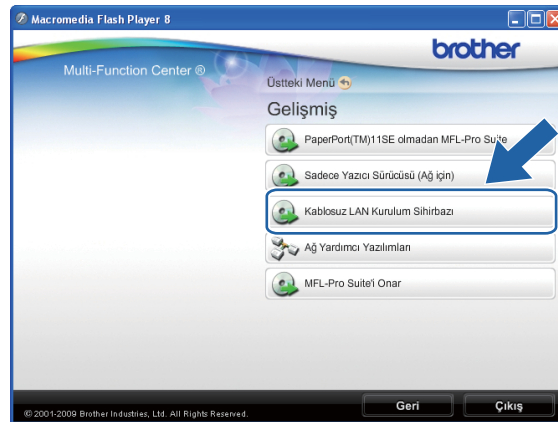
Macromedia Flash Player 8

brother

Multi-Function Center ®

Üstteki Menü

Gelişmiş

PaperPort(TM)11SE olmadan MFL-Pro Suite

Sadece Yazıcı Sürücüsü (Ağ için)

Kablosuz LAN Kurulum Sihirbazı

Ağ Yardımcı Yazılımları

MFL-Pro Suite'i Onar

© 2001-2009 Brother Industries, Ltd. All Rights Reserved.

Geri

Çıkış